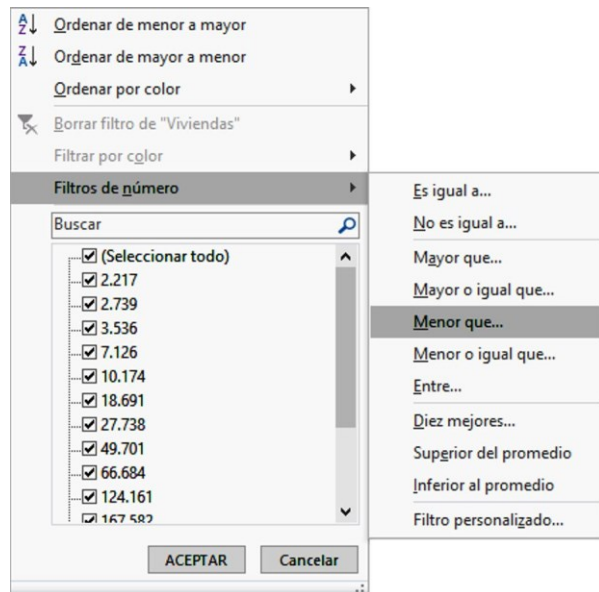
Ordenar de menor a mayor
Ordenar de mayor a menor
Ordenar por color
Borrar filtro de "Viviendas"
Filtrar por color
Filtros de número
Buscar
(Seleccionar todo)
2.217
2.739
3.536
7.126
10.174
18.691
27.738
49.701
66.684
124.161
167.582
ACEPTAR
Cancelar

Es igual a...
No es igual a...
Mayor que...
Mayor o igual que...
Menor que...
Menor o igual que...
Entre...
Diez mejores...
Superior del promedio
Inferior al promedio
Filtro personalizado...